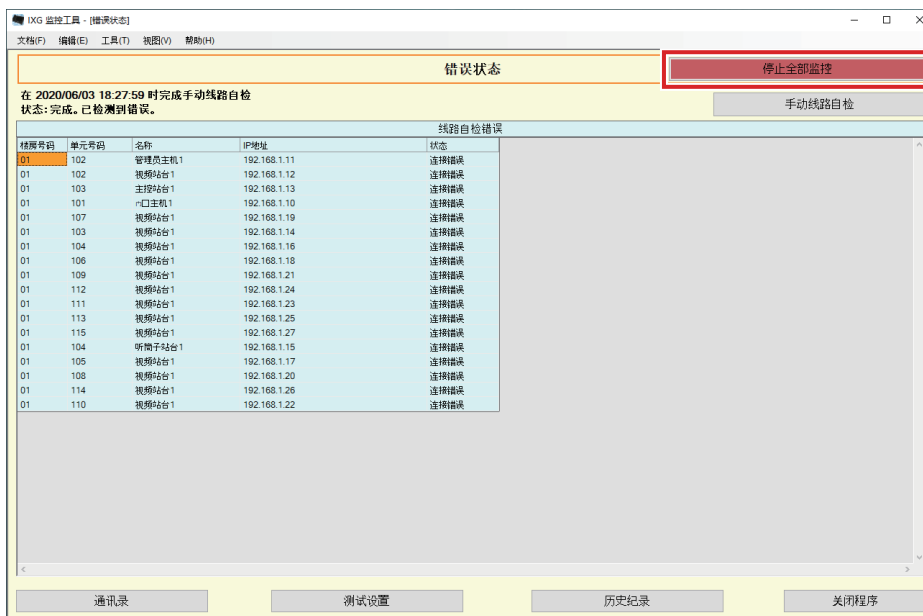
IXG 监控工具 - [错误状态]

文档(F) 编辑(E) 工具(T) 视图(V) 帮助(H)

错误状态

停止全部监控

在 2020/06/03 18:27:59 时完成手动线路自检
状态: 完成。已检测到错误。

手动线路自检

线路自检错误

| 楼层号码 | 单元号码 | 名称 | IP地址 | 状态 |
|---|---|---|---|---|
| 01 | 102 | 管理员主机1 | 192.168.1.11 | 连接错误 |
| 01 | 102 | 视频站台1 | 192.168.1.12 | 连接错误 |
| 01 | 103 | 主控站台1 | 192.168.1.13 | 连接错误 |
| 01 | 101 | 门口主机1 | 192.168.1.10 | 连接错误 |
| 01 | 107 | 视频站台1 | 192.168.1.19 | 连接错误 |
| 01 | 103 | 视频站台1 | 192.168.1.14 | 连接错误 |
| 01 | 104 | 视频站台1 | 192.168.1.16 | 连接错误 |
| 01 | 106 | 视频站台1 | 192.168.1.18 | 连接错误 |
| 01 | 109 | 视频站台1 | 192.168.1.21 | 连接错误 |
| 01 | 112 | 视频站台1 | 192.168.1.24 | 连接错误 |
| 01 | 111 | 视频站台1 | 192.168.1.23 | 连接错误 |
| 01 | 113 | 视频站台1 | 192.168.1.25 | 连接错误 |
| 01 | 115 | 视频站台1 | 192.168.1.27 | 连接错误 |
| 01 | 104 | 听筒子站台1 | 192.168.1.15 | 连接错误 |
| 01 | 105 | 视频站台1 | 192.168.1.17 | 连接错误 |
| 01 | 108 | 视频站台1 | 192.168.1.20 | 连接错误 |
| 01 | 114 | 视频站台1 | 192.168.1.26 | 连接错误 |
| 01 | 110 | 视频站台1 | 192.168.1.22 | 连接错误 |

通讯录 测试设置 历史纪录 关闭程序